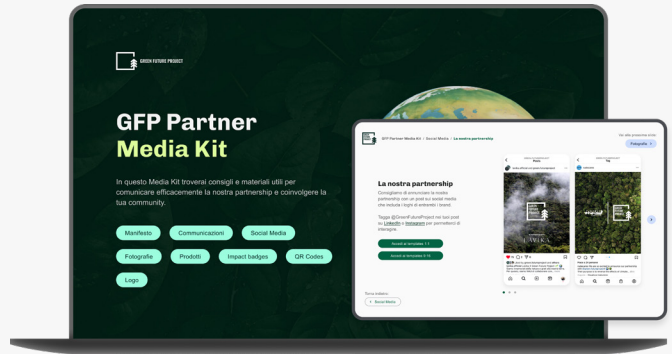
GREEN FUTURE PROJECT

GFP Partner
Media Kit

In questo Media Kit troverai consigli e materiali utili per comunicare efficacemente la nostra partnership e coinvolgere la tua community.

Manifesto
Comunicazioni
Social Media
Fotografie
Prodotti
Impact badges
QR Codes
Logo

GFP Partner Media Kit / Social Media / La nostra partnership

Fotografie

La nostra partnership

Consigliamo di annunciare la nostra partnership con un post sui social media che includa i loghi di entrambi i brand.

Taggs @GreenFutureProject nei tuoi post su LinkedIn e Instagram per permetterci di interagire.

Scarica il template 1:1
Scarica il template 9:16

Post
Reel

Torna indietro
Social Media